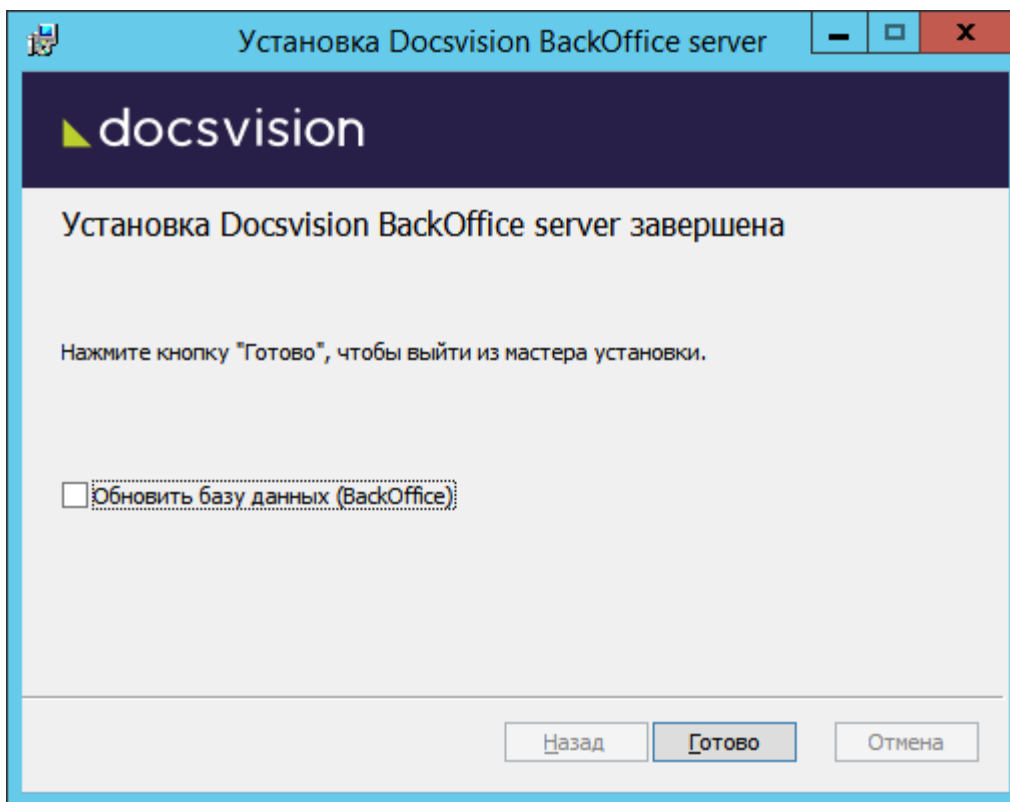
Установка Docsvision BackOffice server

docsvision

Установка Docsvision BackOffice server завершена

Нажмите кнопку "Готово", чтобы выйти из мастера установки.

Обновить базу данных (BackOffice)

Назад Готово Отмена